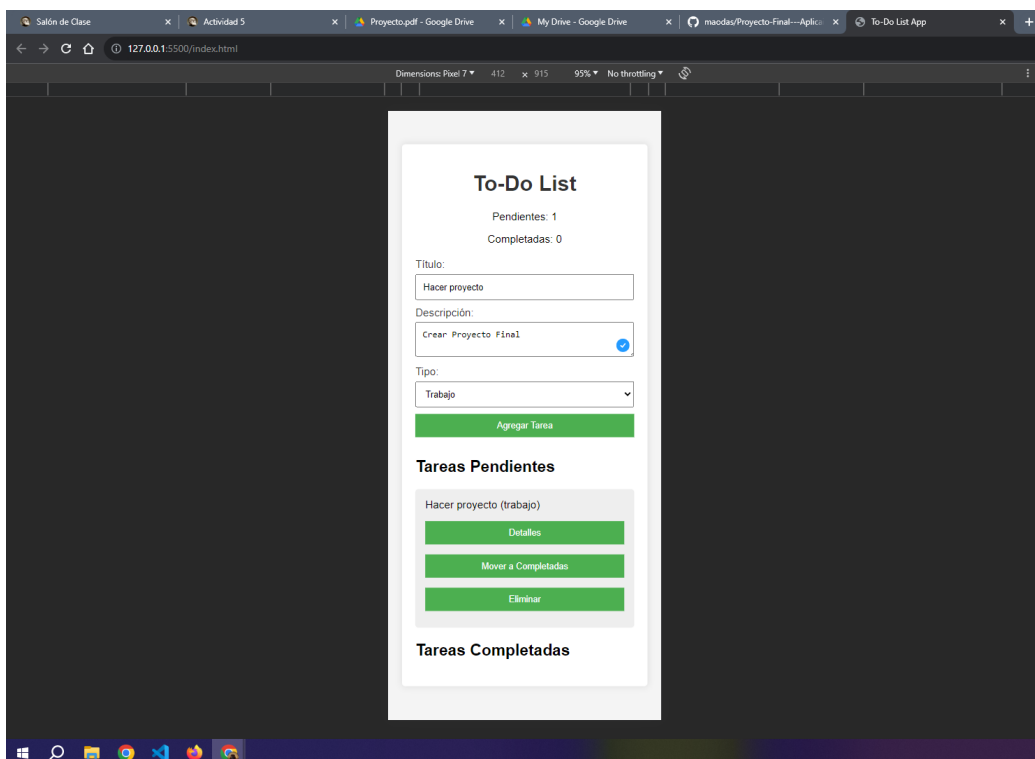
Salón de Clase ×
Actividad 5 ×
Proyecto.pdf - Google Drive ×
My Drive - Google Drive ×
maodas/Proyecto-Final---Aplica ×
To-Do List App ×
+

127.0.0.1:5500/index.html

Dimensions: Pixel 7 ▾ 412 × 915 95% ▾ No throttling ▾

To-Do List

Pendientes: 1

Completadas: 0

Título:

Hacer proyecto

Descripción:

Crear Proyecto Final

Tipo:

Trabajo

Agregar Tarea

Tareas Pendientes

Hacer proyecto (trabajo)

Detalles

Mover a Completadas

Eliminar

Tareas Completadas